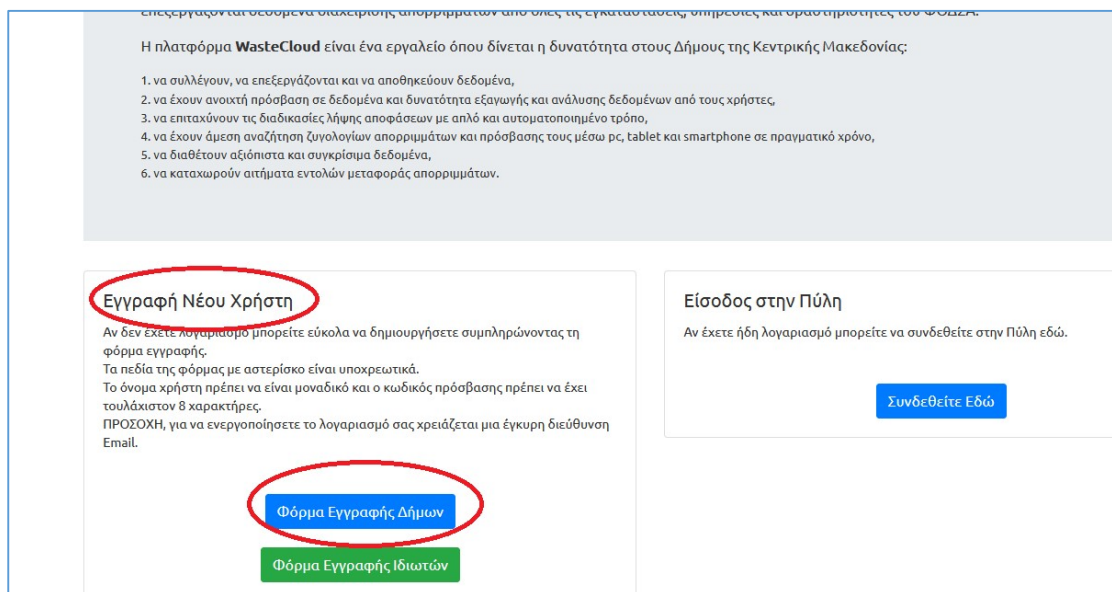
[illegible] δεδομένα διαχείρισης αποβλήτων από όλες τις εγκαταστάσεις, υπηρεσίες και δραστηριότητες του ΦΟΔΣΑ.

Η πλατφόρμα **WasteCloud** είναι ένα εργαλείο όπου δίνεται η δυνατότητα στους Δήμους της Κεντρικής Μακεδονίας:

1. να συλλέγουν, να επεξεργάζονται και να αποθηκεύουν δεδομένα,
2. να έχουν ανοιχτή πρόσβαση σε δεδομένα και δυνατότητα εξαγωγής και ανάλυσης δεδομένων από τους χρήστες,
3. να επιταχύνουν τις διαδικασίες λήψης αποφάσεων με απλό και αυτοματοποιημένο τρόπο,
4. να έχουν άμεση αναζήτηση ζυγολογίων απορριμμάτων και πρόσβασης τους μέσω pc, tablet και smartphone σε πραγματικό χρόνο,
5. να διαθέτουν αξιόπιστα και συγκρίσιμα δεδομένα,
6. να καταχωρούν αιτήματα εντολών μεταφοράς απορριμμάτων.

Εγγραφή Νέου Χρήστη

Αν δεν έχετε λογαριασμό μπορείτε εύκολα να δημιουργήσετε συμπληρώνοντας τη φόρμα εγγραφής.
Τα πεδία της φόρμας με αστερίσκο είναι υποχρεωτικά.
Το όνομα χρήστη πρέπει να είναι μοναδικό και ο κωδικός πρόσβασης πρέπει να έχει τουλάχιστον 8 χαρακτήρες.
ΠΡΟΣΟΧΗ, για να ενεργοποιήσετε το λογαριασμό σας χρειάζεται μια έγκυρη διεύθυνση Email.

Φόρμα Εγγραφής Δήμων

Φόρμα Εγγραφής Ιδιωτών

Είσοδος στην Πύλη

Αν έχετε ήδη λογαριασμό μπορείτε να συνδεθείτε στην Πύλη εδώ.

Συνδεθείτε Εδώ